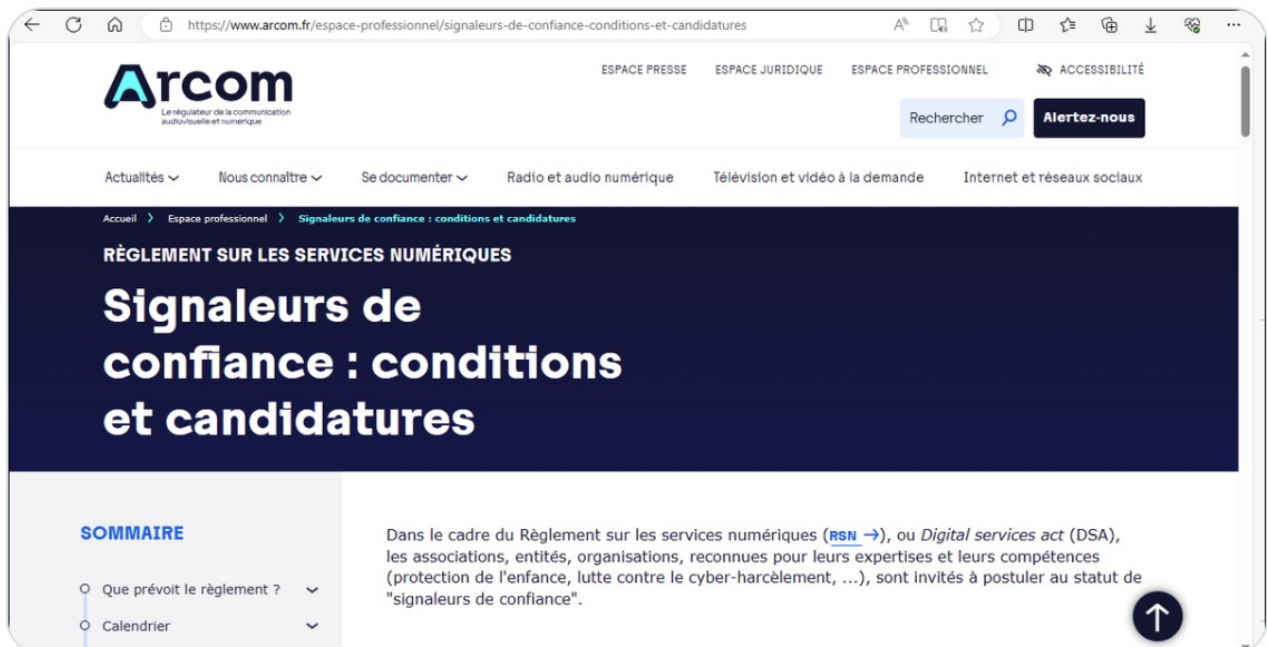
https://www.arcom.fr/espace-professionnel/signaleurs-de-confiance-conditions-et-candidatures

Arcom
Le régulateur de la communication audiovisuelle et numérique

ESPACE PRESSE ESPACE JURIDIQUE ESPACE PROFESSIONNEL ACCESSIBILITÉ

Rechercher Alertez-nous

Actualités Nous connaître Se documenter Radio et audio numérique Télévision et vidéo à la demande Internet et réseaux sociaux

Accueil > Espace professionnel > Signaleurs de confiance : conditions et candidatures

RÈGLEMENT SUR LES SERVICES NUMÉRIQUES

Signaleurs de confiance : conditions et candidatures

SOMMAIRE

Que prévoit le règlement ?

Calendrier

Dans le cadre du Règlement sur les services numériques (RSN →), ou Digital services act (DSA), les associations, entités, organisations, reconnues pour leurs expertises et leurs compétences (protection de l'enfance, lutte contre le cyber-harcèlement, ...), sont invités à postuler au statut de "signaleurs de confiance".